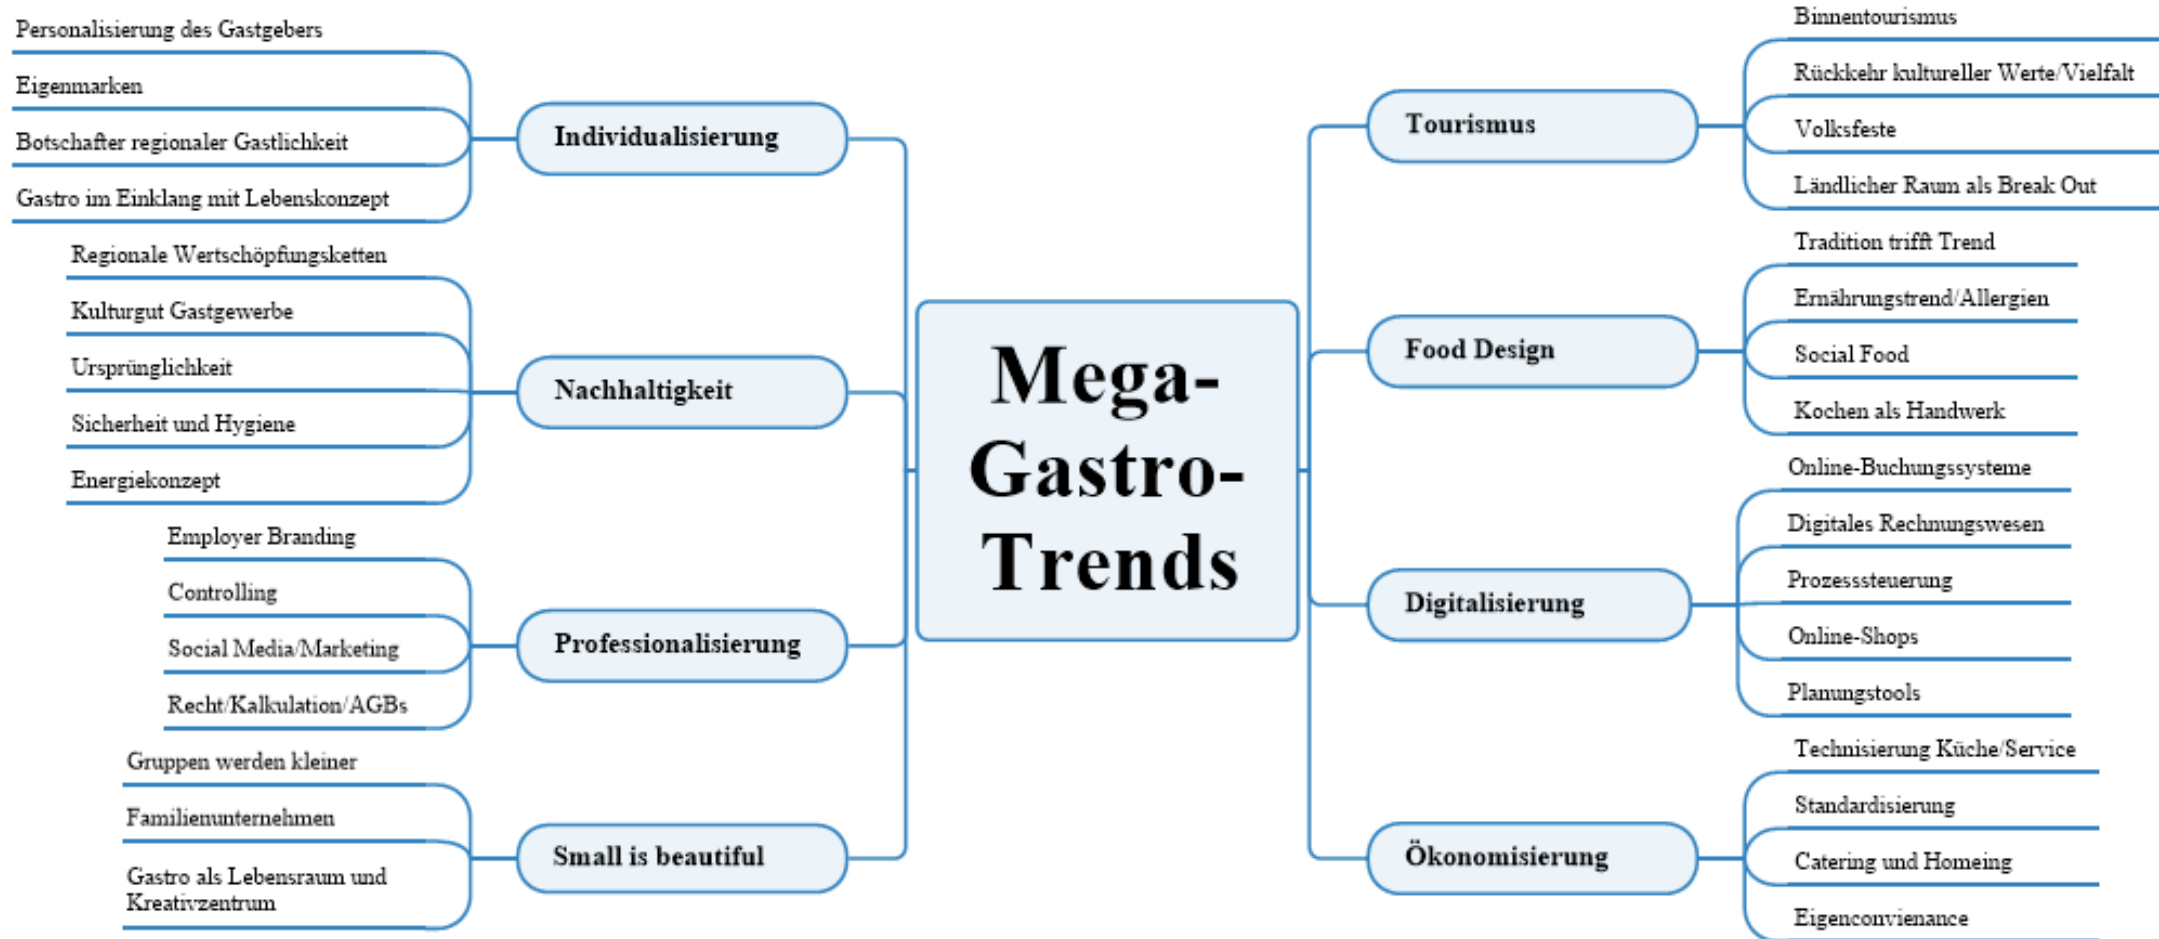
Mega-Gastro-Trends

Individualisierung
Personalisierung des Gastgebers
Eigenmarken
Botschafter regionaler Gastlichkeit
Gastro im Einklang mit Lebenskonzept

Nachhaltigkeit
Regionale Wertschöpfungsketten
Kulturgut Gastgewerbe
Ursprünglichkeit
Sicherheit und Hygiene
Energiekonzept

Professionalisierung
Employer Branding
Controlling
Social Media/Marketing
Recht/Kalkulation/AGBs

Small is beautiful
Gruppen werden kleiner
Familienunternehmen
Gastro als Lebensraum und Kreativzentrum

Tourismus
Binnentourismus
Rückkehr kultureller Werte/Vielfalt
Volksfeste
Ländlicher Raum als Break Out

Food Design
Tradition trifft Trend
Ernährungstrend/Allergien
Social Food
Kochen als Handwerk

Digitalisierung
Online-Buchungssysteme
Digitales Rechnungswesen
Prozesssteuerung
Online-Shops
Planungstools

Ökonomisierung
Technisierung Küche/Service
Standardisierung
Catering und Homeing
Eigenconvienance